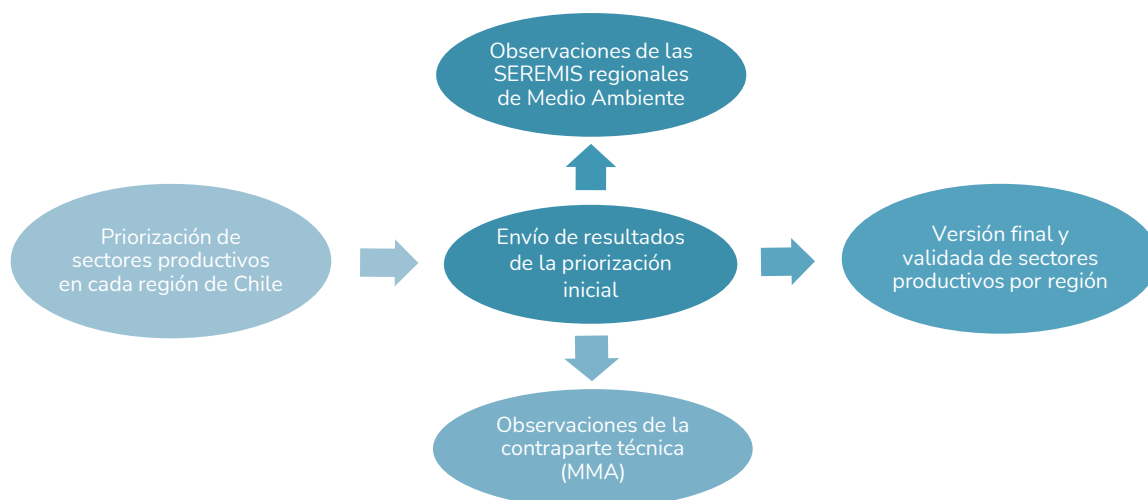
Observaciones de las SEREMIS regionales de Medio Ambiente

Priorización de sectores productivos en cada región de Chile

Envío de resultados de la priorización inicial

Versión final y validada de sectores productivos por región

Observaciones de la contraparte técnica (MMA)